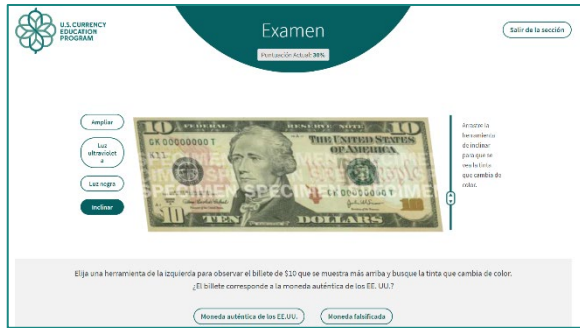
U.S. CURRENCY EDUCATION PROGRAM

Examen

Puntuación Actual: 30%

Salir de la sección

Ampliar

Luz ultraviolet a

Luz negra

Inclinar

Arrastre la herramienta de inclinar para que se vea la tinta que cambia de color.

10 THE UNITED STATES OF AMERICA GK 00000000 T SPECIMEN TEN DOLLARS 10

Elija una herramienta de la izquierda para observar el billete de $10 que se muestra más arriba y busque la tinta que cambia de color.
¿El billete corresponde a la moneda auténtica de los EE. UU.?

Moneda auténtica de los EE.UU.

Moneda falsificada